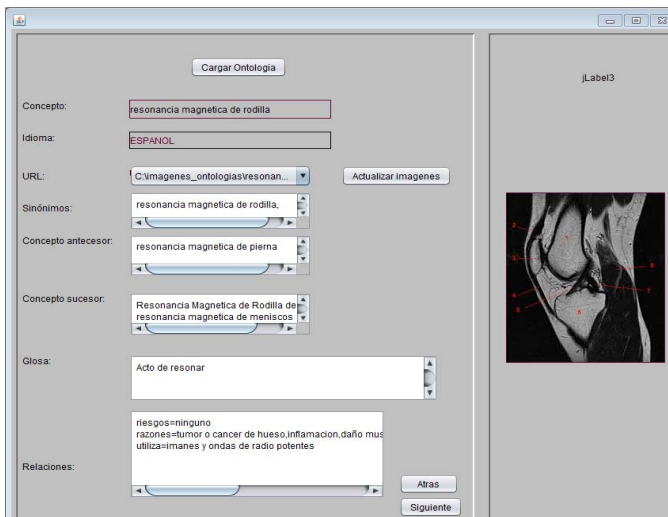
Cargar Ontologia

jLabel3

Concepto: resonancia magnetica de rodilla

Idioma: ESPANOL

URL: C:\imagenes_ontologias\resonan...

Actualizar imagenes

Sinónimos: resonancia magnetica de rodilla,

Concepto antecesor: resonancia magnetica de pierna

Concepto sucesor: Resonancia Magnetica de Rodilla de resonancia magnetica de meniscos

Glosa: Acto de resonar

Relaciones: riesgos=ninguno
razones=tumor o cancer de hueso,inflamacion,daño mus
utiliza=imanes y ondas de radio potentes

Atras

Siguiente